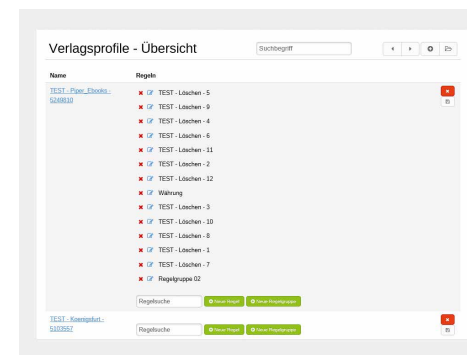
Verlagsprofile - Übersicht

Suchbegriff

| Name | Regeln |
|---|---|
| TEST - Piper_Ebooks - 5249810 | TEST - Löschen - 5<br>TEST - Löschen - 9<br>TEST - Löschen - 4<br>TEST - Löschen - 6<br>TEST - Löschen - 11<br>TEST - Löschen - 2<br>TEST - Löschen - 12<br>Währung<br>TEST - Löschen - 3<br>TEST - Löschen - 10<br>TEST - Löschen - 8<br>TEST - Löschen - 1<br>TEST - Löschen - 7<br>Regelgruppe 02<br>Regelsuche Neue Regel Neue Regelgruppe |
| TEST - Koenigdurt - 5103557 | Regelsuche Neue Regel Neue Regelgruppe |